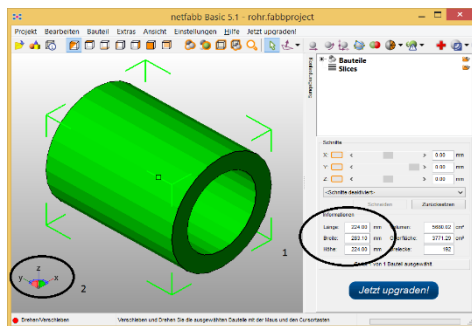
netfabb Basic 5.1 - rohr.fabbproject

Projekt Bearbeiten Bauteil Extras Ansicht Einstellungen Hilfe Jetzt upgraden!

Bauteile
Slices

Schnitte
X: 0.00 mm
Y: 0.00 mm
Z: 0.00 mm
<Schnitte deaktiviert>
Schneiden Zurücksetzen

Informationen
Länge: 224.00 mm Volumen: 5680.02 cm³
Breite: 283.10 mm Oberfläche: 3771.20 cm²
Höhe: 224.00 mm Dreiecke: 192
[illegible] von 1 Bauteil ausgewählt

Jetzt upgraden!

1

2

z
y x

Drehen/Verschieben Verschieben und Drehen Sie die ausgewählten Bauteile mit der Maus und den Cursortasten